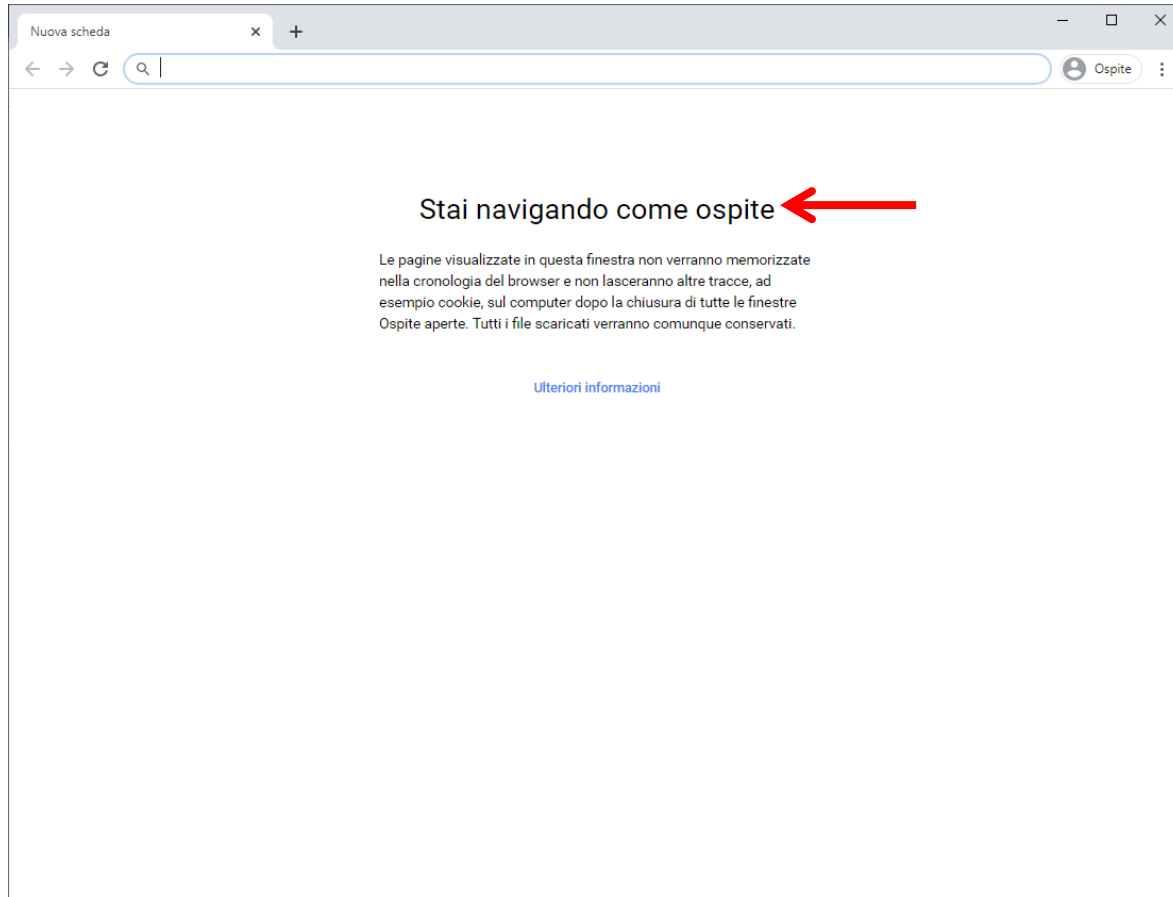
Nuova scheda

Ospite

Stai navigando come ospite

Le pagine visualizzate in questa finestra non verranno memorizzate nella cronologia del browser e non lasceranno altre tracce, ad esempio cookie, sul computer dopo la chiusura di tutte le finestre Ospite aperte. Tutti i file scaricati verranno comunque conservati.

Ulteriori informazioni